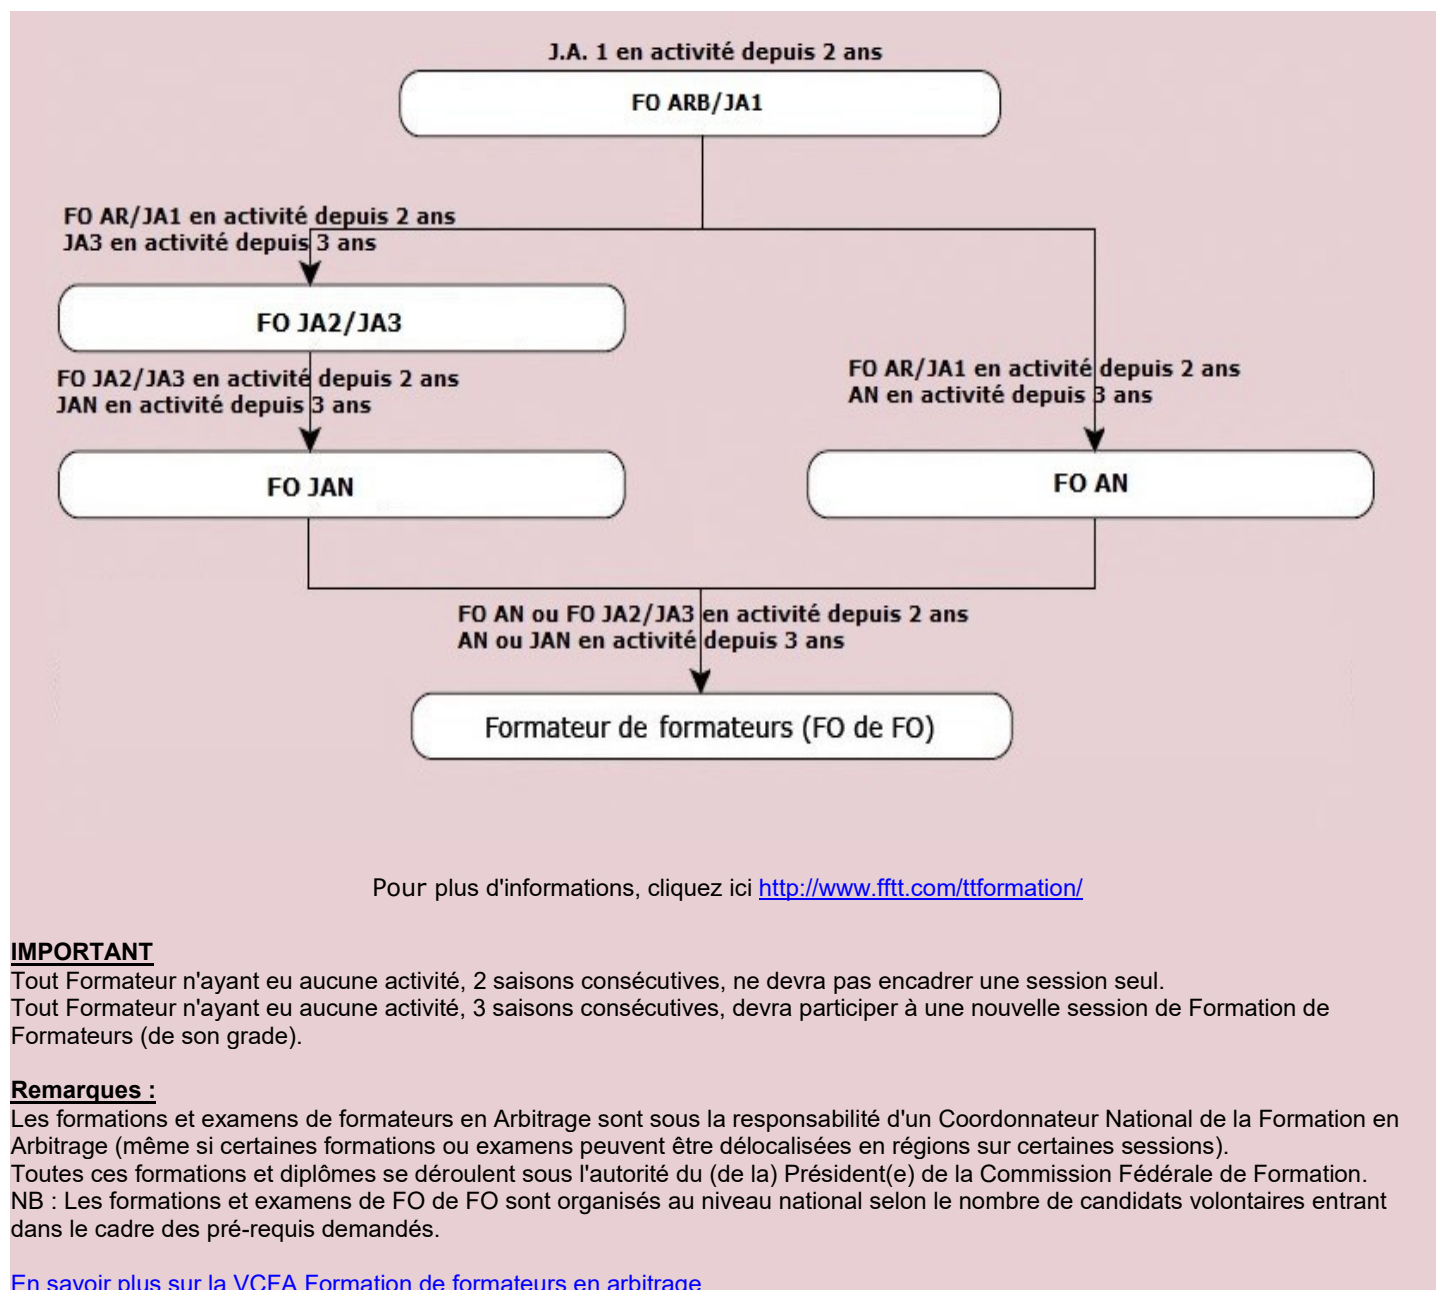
J.A. 1 en activité depuis 2 ans

FO ARB/JA1

FO AR/JA1 en activité depuis 2 ans
JA3 en activité depuis 3 ans

FO JA2/JA3

FO JA2/JA3 en activité depuis 2 ans
JAN en activité depuis 3 ans

FO AR/JA1 en activité depuis 2 ans
AN en activité depuis 3 ans

FO JAN

FO AN

FO AN ou FO JA2/JA3 en activité depuis 2 ans
AN ou JAN en activité depuis 3 ans

Formateur de formateurs (FO de FO)

Pour plus d'informations, cliquez ici http://www.fftt.com/ttformation/

IMPORTANT
Tout Formateur n'ayant eu aucune activité, 2 saisons consécutives, ne devra pas encadrer une session seul.
Tout Formateur n'ayant eu aucune activité, 3 saisons consécutives, devra participer à une nouvelle session de Formation de Formateurs (de son grade).

Remarques :
Les formations et examens de formateurs en Arbitrage sont sous la responsabilité d'un Coordonnateur National de la Formation en Arbitrage (même si certaines formations ou examens peuvent être délocalisées en régions sur certaines sessions).
Toutes ces formations et diplômes se déroulent sous l'autorité du (de la) Président(e) de la Commission Fédérale de Formation.
NB : Les formations et examens de FO de FO sont organisés au niveau national selon le nombre de candidats volontaires entrant dans le cadre des pré-requis demandés.

En savoir plus sur la VCFA Formation de formateurs en arbitrage